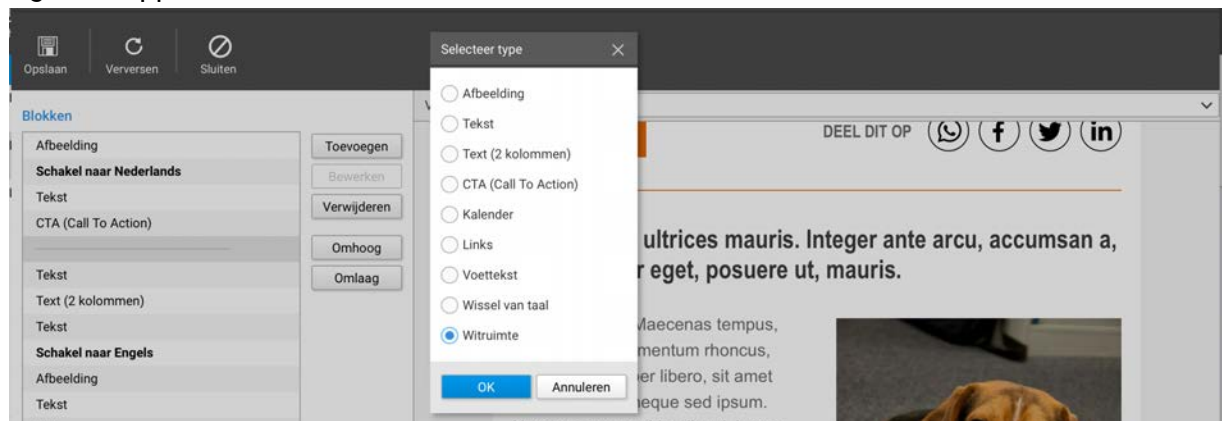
Opslaan Verversen Sluiten

Blokken

Afbeelding
Schakel naar Nederlands
Tekst
CTA (Call To Action)

Tekst
Text (2 kolommen)
Tekst
Schakel naar Engels
Afbeelding
Tekst

Toevoegen
Bewerken
Verwijderen
Omhoog
Omlaag

Selecteer type

Afbeelding
Tekst
Text (2 kolommen)
CTA (Call To Action)
Kalender
Links
Voettekst
Wissel van taal
Witruimte

OK
Annuleren

DEEL DIT OP

ultrices mauris. Integer ante arcu, accumsan a, r eget, posuere ut, mauris.

Maecenas tempus, mentum rhoncus, er libero, sit amet neque sed ipsum.